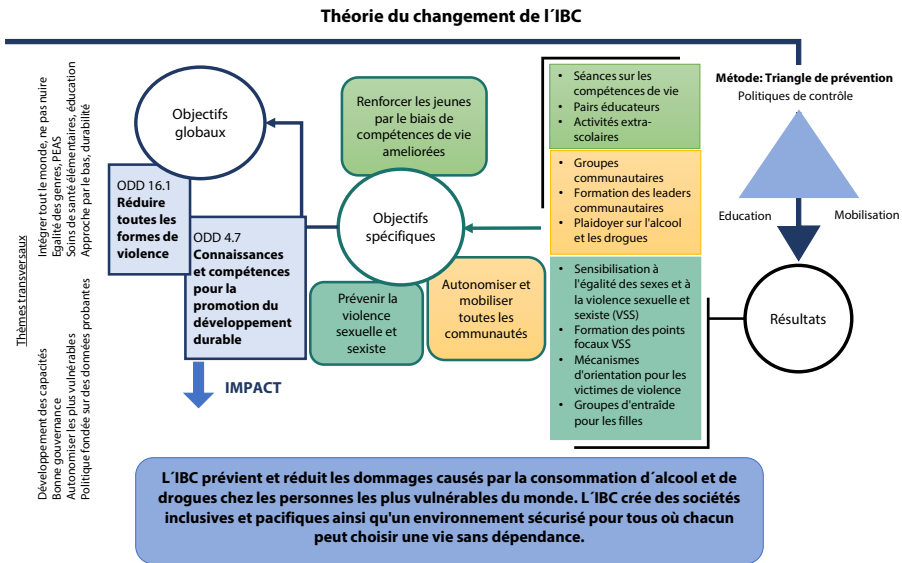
Théorie du changement de l´IBC

Thèmes transversaux
Intégrer tout le monde, ne pas nuire
Egalité des genres, PEAS
Soins de santé élementaires, éducation
Approche par le bas, durabilité

Développement des capacités
Bonne gouvernance
Autonomiser les plus vulnérables
Politique fondée sur des données probantes

Objectifs globaux

ODD 16.1
Réduire toutes les formes de violence

ODD 4.7
Connaissances et compétences pour la promotion du développement durable

IMPACT

Renforcer les jeunes par le biais de compétences de vie ameliorées

Objectifs spécifiques

Prévenir la violence sexuelle et sexiste

Autonomiser et mobiliser toutes les communautés

- Séances sur les compétences de vie
- Pairs éducateurs
- Activités extra-scolaires

- Groupes communautaires
- Formation des leaders communautaires
- Plaidoyer sur l'alcool et les drogues

- Sensibilisation à l'égalité des sexes et à la violence sexuelle et sexiste (VSS)
- Formation des points focaux VSS
- Mécanismes d'orientation pour les victimes de violence
- Groupes d'entraide pour les filles

Métode: Triangle de prévention
Politiques de contrôle
Education
Mobilisation

Résultats

L´IBC prévient et réduit les dommages causés par la consommation d´alcool et de drogues chez les personnes les plus vulnérables du monde. L´IBC crée des sociétés inclusives et pacifiques ainsi qu'un environnement sécurisé pour tous où chacun peut choisir une vie sans dépendance.